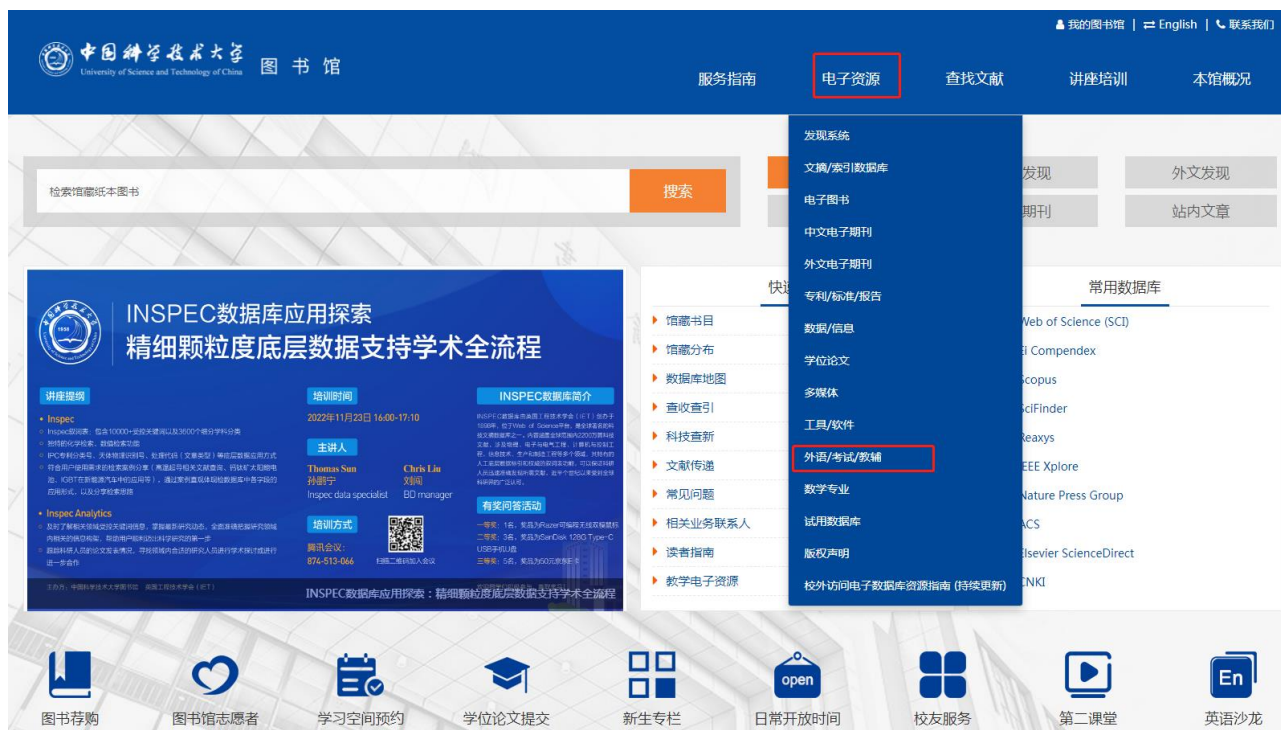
我的图书馆 | English | 联系我们

中国科学技术大学 University of Science and Technology of China 图书馆

服务指南 电子资源 查找文献 讲座培训 本馆概况

发现系统
文摘/索引数据库
电子图书
中文电子期刊
外文电子期刊
专利/标准/报告
数据/信息
学位论文
多媒体
工具/软件
外语/考试/教辅
数学专业
试用数据库
版权声明
校外访问电子数据库资源指南 (持续更新)

检索馆藏纸本图书
搜索
发现 外文发现
期刊 站内文章

INSPEC数据库应用探索
精细颗粒度底层数据支持学术全流程

讲座提纲
• Inspec
• Inspec Analytics

培训时间
2022年11月23日 16:00-17:10

主讲人
Thomas Sun 孙丽宁 Inspec data specialist
Chris Liu 刘闻 BD manager

培训方式
腾讯会议: 874-513-066

INSPEC数据库简介

有奖问答活动

INSPEC数据库应用探索：精细颗粒度底层数据支持学术全流程

快

馆藏书目
馆藏分布
数据库地图
查收查引
科技查新
文献传递
常见问题
相关业务联系人
读者指南
教学电子资源

常用数据库
Web of Science (SCI)
Ei Compendex
Scopus
SciFinder
Reaxys
IEEE Xplore
Nature Press Group
ACS
Elsevier ScienceDirect
CNKI

open
En

图书荐购 图书馆志愿者 学习空间预约 学位论文提交 新生专栏 日常开放时间 校友服务 第二课堂 英语沙龙